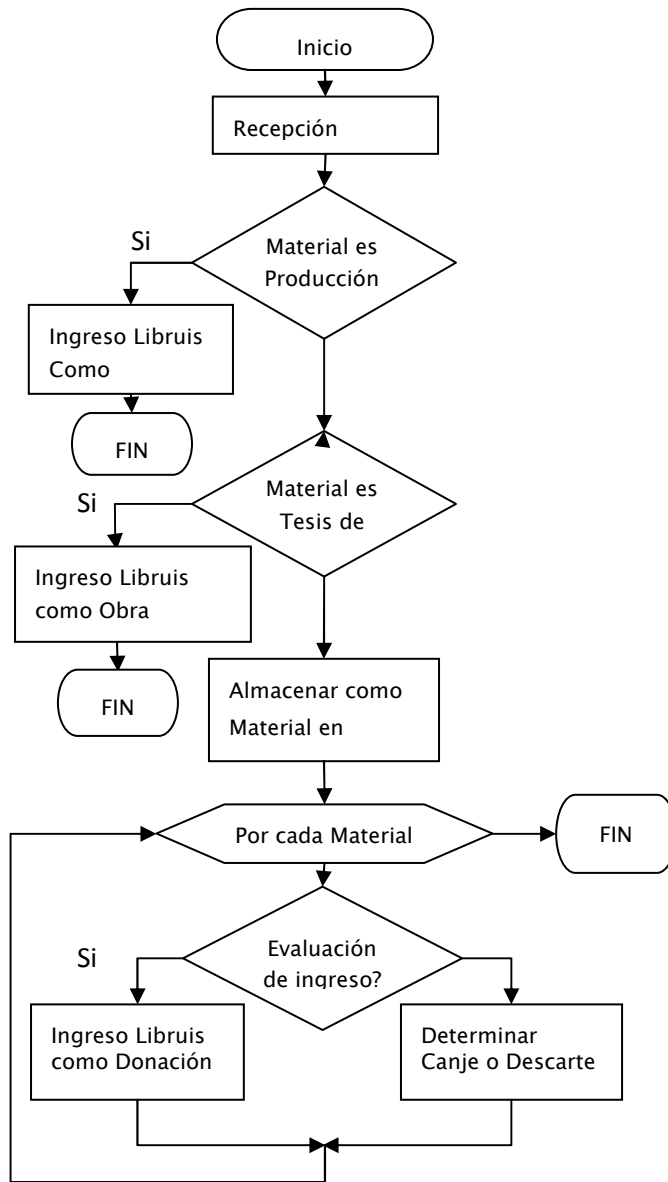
Inicio

Recepción

Si

Material es Producción

Ingreso Libruis Como

FIN

Si

Material es Tesis de

Ingreso Libruis como Obra

FIN

Almacenar como Material en

Por cada Material

FIN

Si

Evaluación de ingreso?

Ingreso Libruis como Donación

Determinar Canje o Descarte